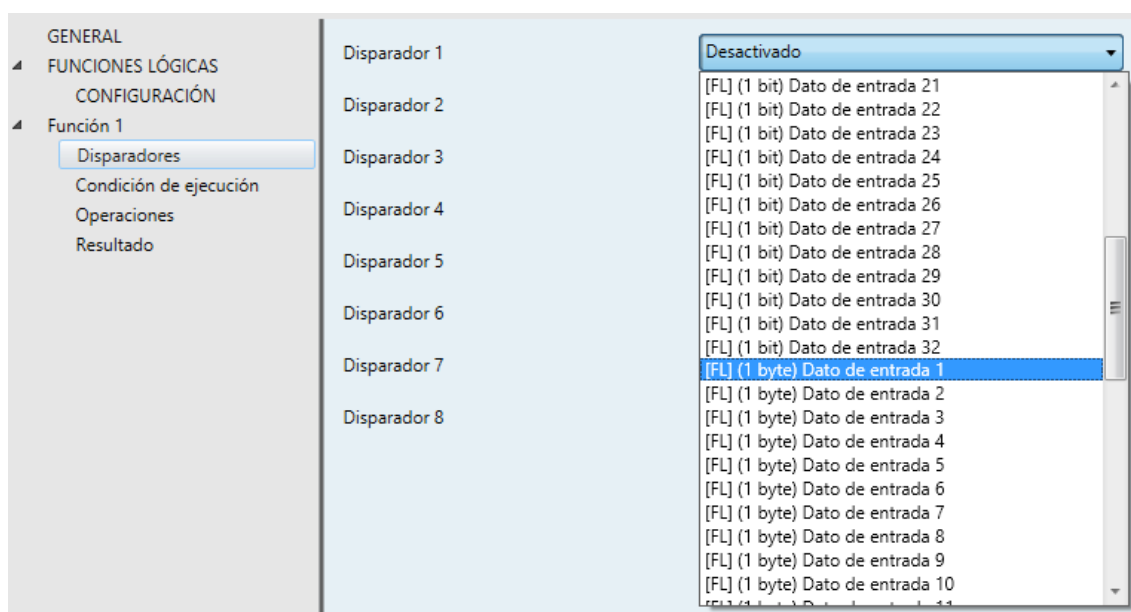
GENERAL
FUNCIONES LÓGICAS
CONFIGURACIÓN
Función 1
Disparadores
Condición de ejecución
Operaciones
Resultado

Disparador 1
Disparador 2
Disparador 3
Disparador 4
Disparador 5
Disparador 6
Disparador 7
Disparador 8

Desactivado
[FL] (1 bit) Dato de entrada 21
[FL] (1 bit) Dato de entrada 22
[FL] (1 bit) Dato de entrada 23
[FL] (1 bit) Dato de entrada 24
[FL] (1 bit) Dato de entrada 25
[FL] (1 bit) Dato de entrada 26
[FL] (1 bit) Dato de entrada 27
[FL] (1 bit) Dato de entrada 28
[FL] (1 bit) Dato de entrada 29
[FL] (1 bit) Dato de entrada 30
[FL] (1 bit) Dato de entrada 31
[FL] (1 bit) Dato de entrada 32
[FL] (1 byte) Dato de entrada 1
[FL] (1 byte) Dato de entrada 2
[FL] (1 byte) Dato de entrada 3
[FL] (1 byte) Dato de entrada 4
[FL] (1 byte) Dato de entrada 5
[FL] (1 byte) Dato de entrada 6
[FL] (1 byte) Dato de entrada 7
[FL] (1 byte) Dato de entrada 8
[FL] (1 byte) Dato de entrada 9
[FL] (1 byte) Dato de entrada 10
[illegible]